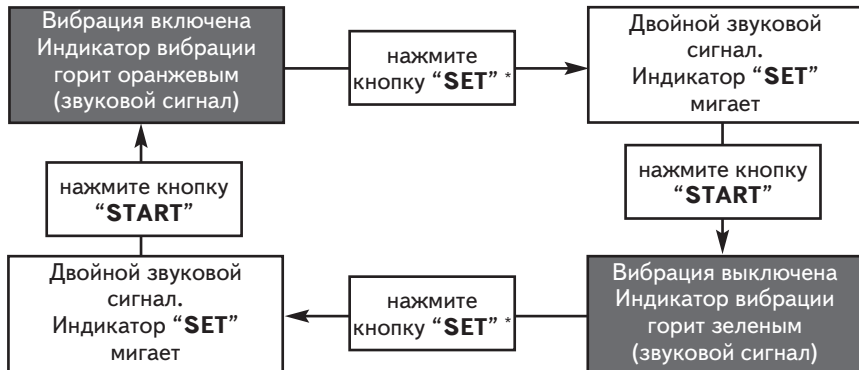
Вибрация включена Индикатор вибрации горит оранжевым (звуковой сигнал)

нажмите кнопку "**SET**" *

Двойной звуковой сигнал. Индикатор "**SET**" мигает

нажмите кнопку "**START**"

Вибрация выключена Индикатор вибрации горит зеленым (звуковой сигнал)

нажмите кнопку "**SET**" *

Двойной звуковой сигнал. Индикатор "**SET**" мигает

нажмите кнопку "**START**"